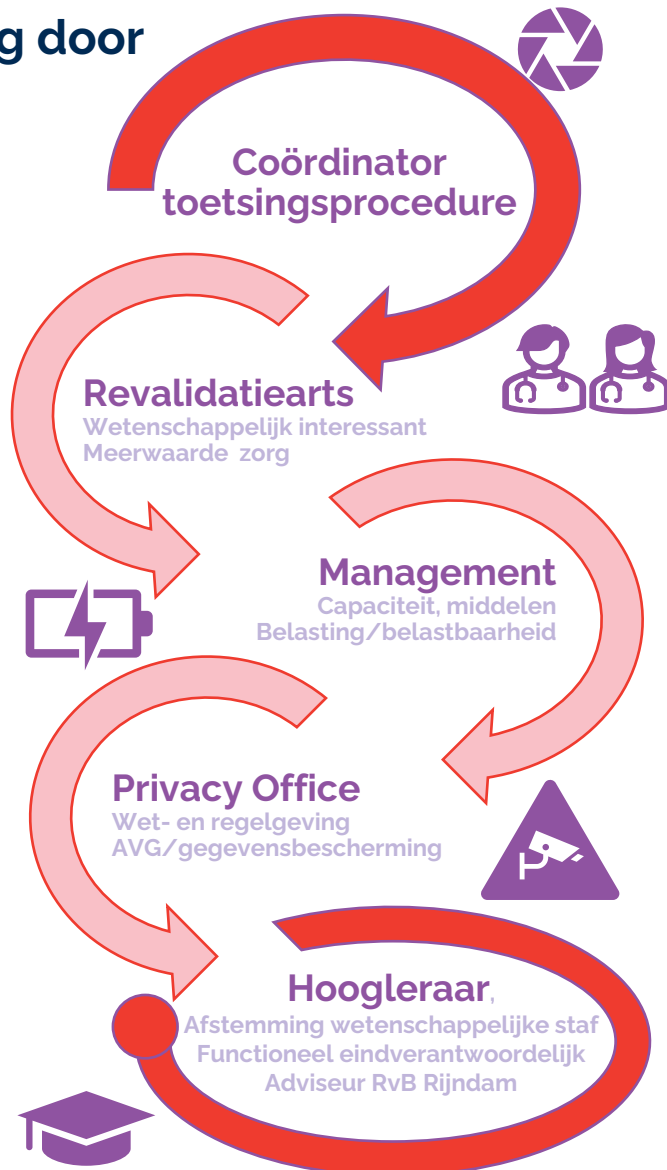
g door

Coördinator toetsingsprocedure

Revalidatiearts
Wetenschappelijk interessant
Meerwaarde zorg

Management
Capaciteit, middelen
Belasting/belastbaarheid

Privacy Office
Wet- en regelgeving
AVG/gegevensbescherming

Hoogleraar,
Afstemming wetenschappelijke staf
Functioneel eindverantwoordelijk
Adviseur RvB Rijndam